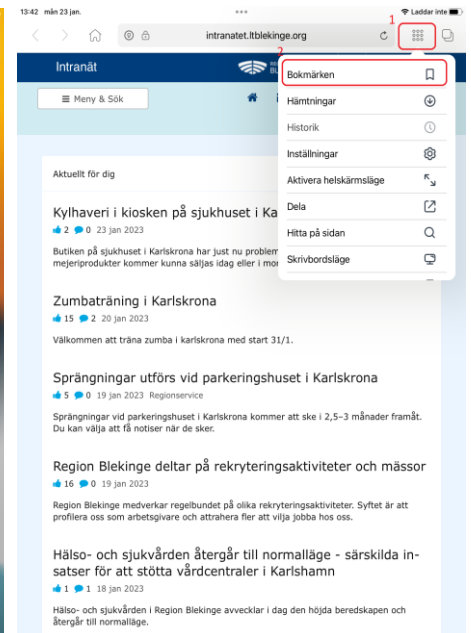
13:42 mån 23 jan.

Laddar inte

intranatet.ltblekinge.org

1

2

Intranät

≡ Meny & Sök

Bokmärken

Hämtningar

Historik

Inställningar

Aktivera helskärmsläge

Dela

Hitta på sidan

Skrivbordsläge

Aktuellt för dig

Kylhaveri i kiosken på sjukhuset i Ka

2 0 23 jan 2023

Butiken på sjukhuset i Karlskrona har just nu problem mejeriprodukter kommer kunna säljas idag eller i mor

Zumbaträning i Karlskrona

15 2 20 jan 2023

Välkommen att träna zumba i karlskrona med start 31/1.

Sprängningar utförs vid parkeringshuset i Karlskrona

5 0 19 jan 2023 Regionservice

Sprängningar vid parkeringshuset i Karlskrona kommer att ske i 2,5–3 månader framåt. Du kan välja att få notiser när de sker.

Region Blekinge deltar på rekryteringsaktiviteter och mässor

16 0 19 jan 2023

Region Blekinge medverkar regelbundet på olika rekryteringsaktiviteter. Syftet är att profilera oss som arbetsgivare och attrahera fler att vilja jobba hos oss.

Hälso- och sjukvården återgår till normalläge - särskilda insatser för att stötta vårdcentraler i Karlshamn

1 1 18 jan 2023

Hälso- och sjukvården i Region Blekinge avvecklar i dag den höjda beredskapen och återgår till normalläge.